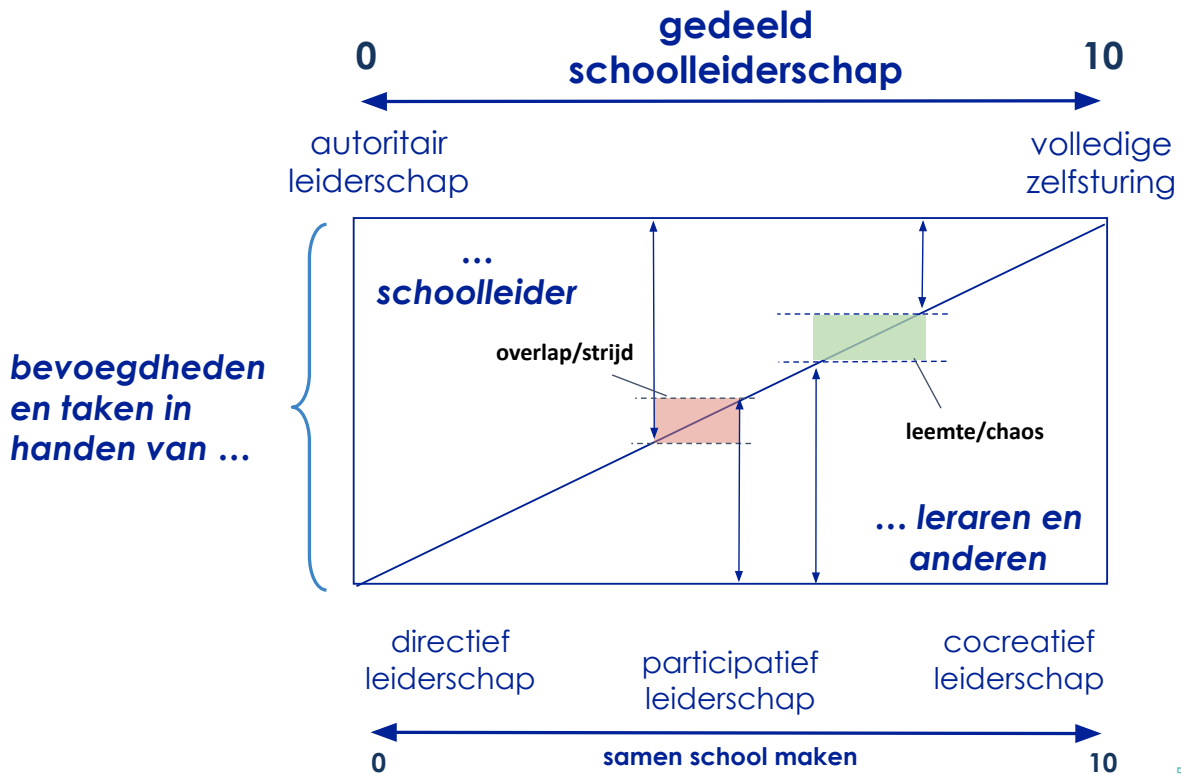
0

gedeeld schoolleiderschap

10

autoritair leiderschap

volledige zelfsturing

bevoegdheden en taken in handen van …

… schoolleider

overlap/strijd

leemte/chaos

… leraren en anderen

directief leiderschap

participatief leiderschap

cocreatief leiderschap

0

samen school maken

10